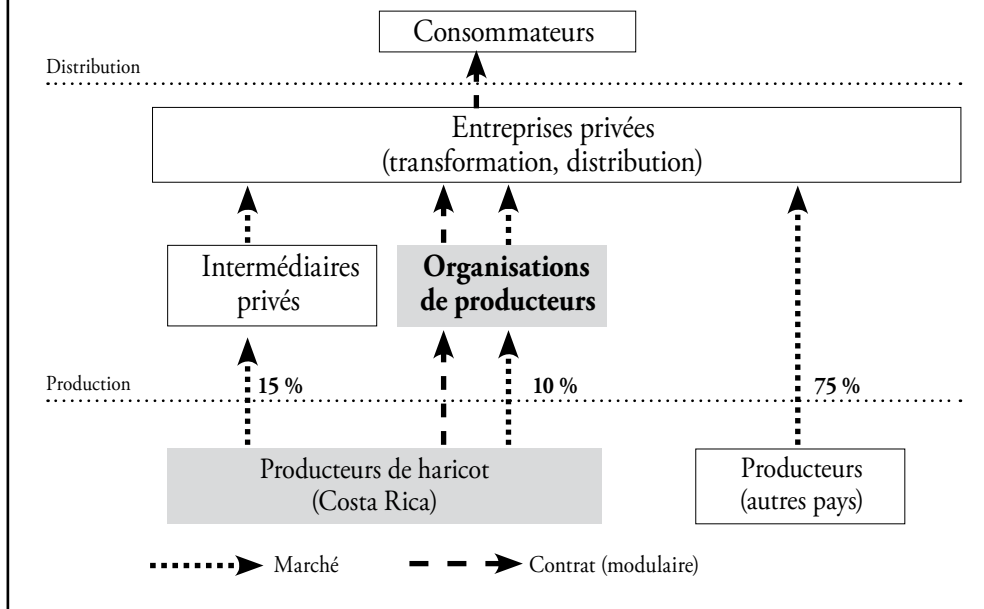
Consommateurs

Distribution

Entreprises privées (transformation, distribution)

Intermédiaires privés

**Organisations de producteurs**

Production

15 %

10 %

75 %

Producteurs de haricot (Costa Rica)

Producteurs (autres pays)

Marché

Contrat (modulaire)